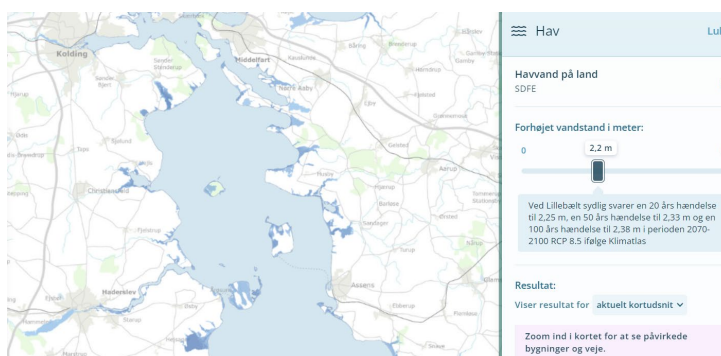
Kolding
Middelfart
Christiansfeld
Haderslev
Assens
Hav
Luk
Havvand på land
SDFE
Forhøjet vandstand i meter:
0
2,2 m
Ved Lillebælt sydlig svarer en 20 års hændelse til 2,25 m, en 50 års hændelse til 2,33 m og en 100 års hændelse til 2,38 m i perioden 2070-2100 RCP 8.5 ifølge Klimatlas
Resultat:
Viser resultat for aktuelt kortudsnit
Zoom ind i kortet for at se påvirkede bygninger og veje.